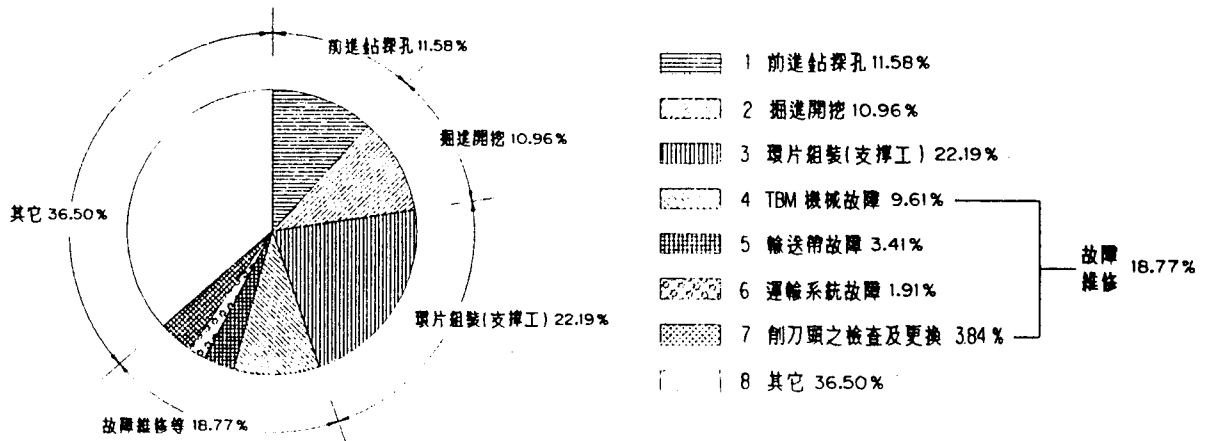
前進鉆探孔 11.58%

掘進開挖 10.96%

環片組裝(支撐工) 22.19%

其它 36.50%

故障維修等 18.77%

1 前進鉆探孔 11.58%

2 掘進開挖 10.96%

3 環片組裝(支撐工) 22.19%

4 TBM 機械故障 9.61%

5 輸送帶故障 3.41%

6 運輸系統故障 1.91%

7 削刀頭之檢查及更換 3.84%

8 其它 36.50%

故障維修 18.77%